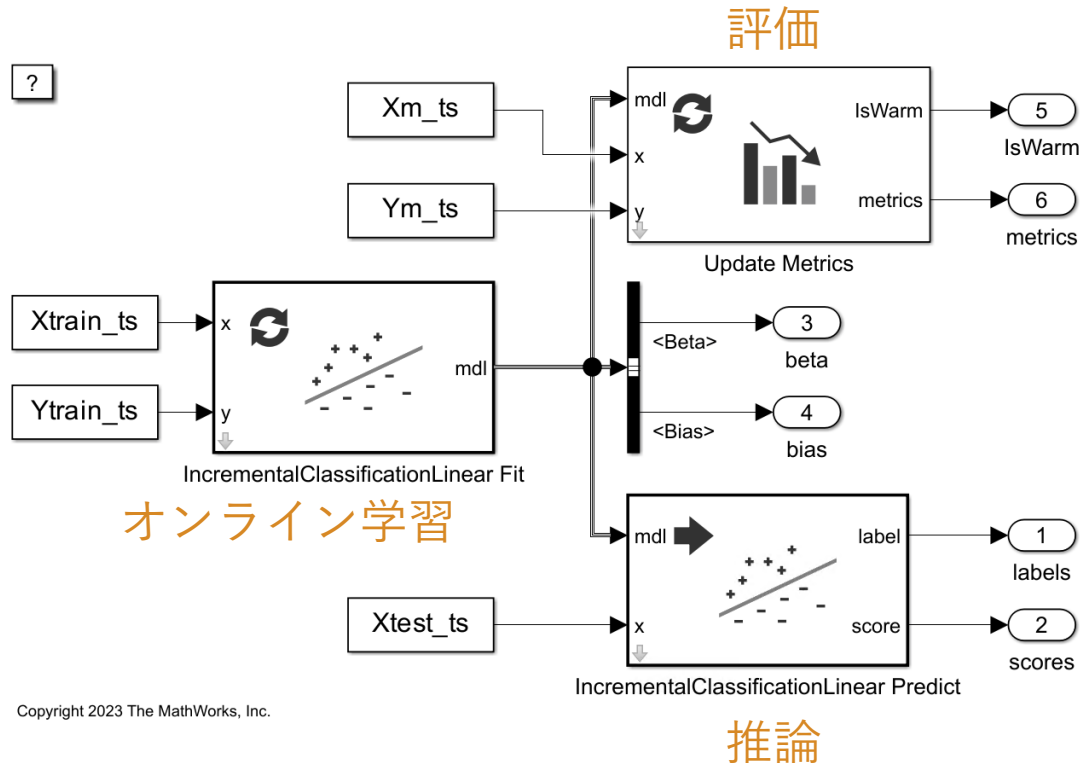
評価

?

Xm_ts

Ym_ts

mdl
x
y

IsWarm
metrics

5
IsWarm

6
metrics

Update Metrics

Xtrain_ts

Ytrain_ts

x
y
mdl

IncrementalClassificationLinear Fit

<Beta>
<Bias>

3
beta

4
bias

オンライン学習

mdl
x

label
score

1
labels

2
scores

Xtest_ts

IncrementalClassificationLinear Predict

Copyright 2023 The MathWorks, Inc.

推論